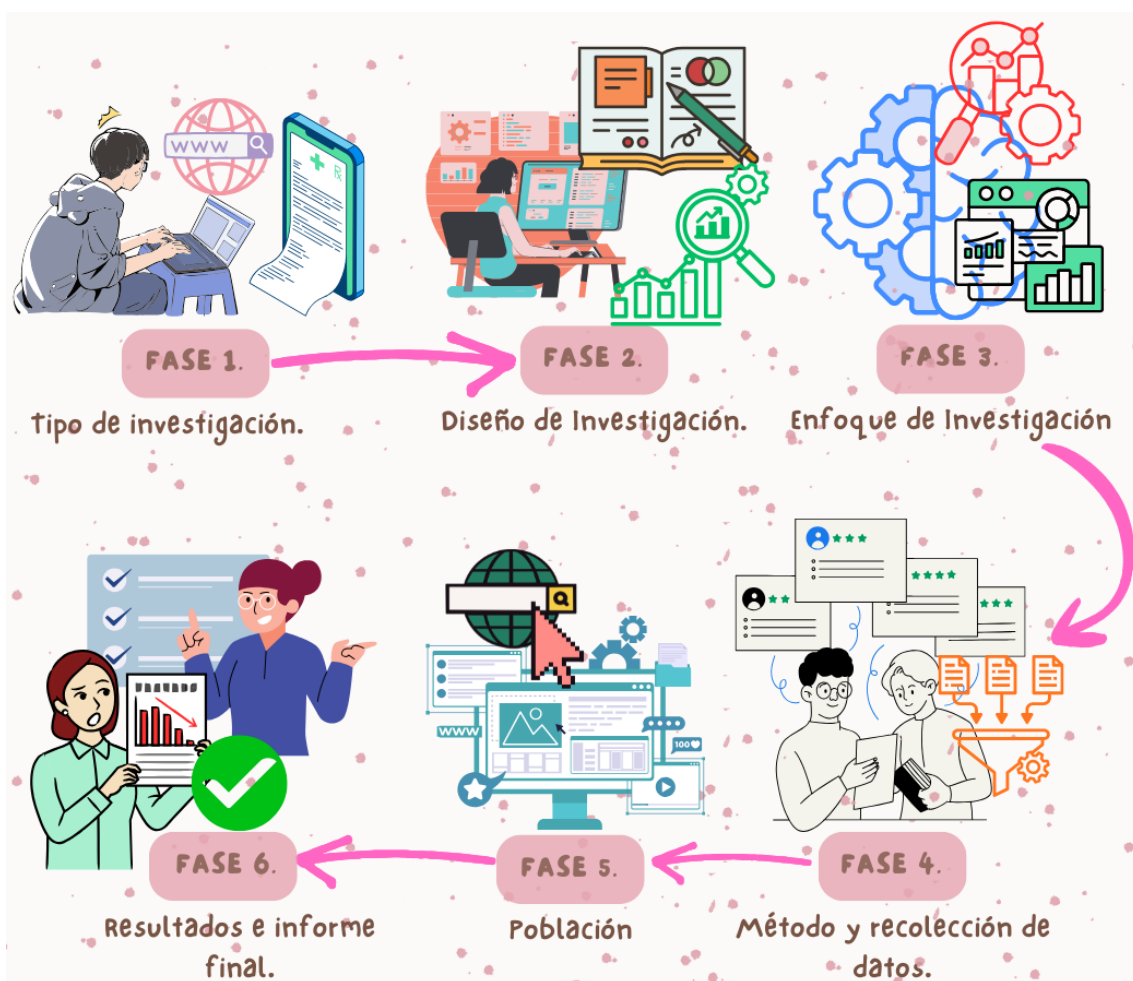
WWW

FASE 1.

Tipo de investigación.

FASE 2.

Diseño de Investigación.

FASE 3.

Enfoque de Investigación

FASE 4.

Método y recolección de datos.

FASE 5.

Población

WWW

100

FASE 6.

Resultados e informe final.